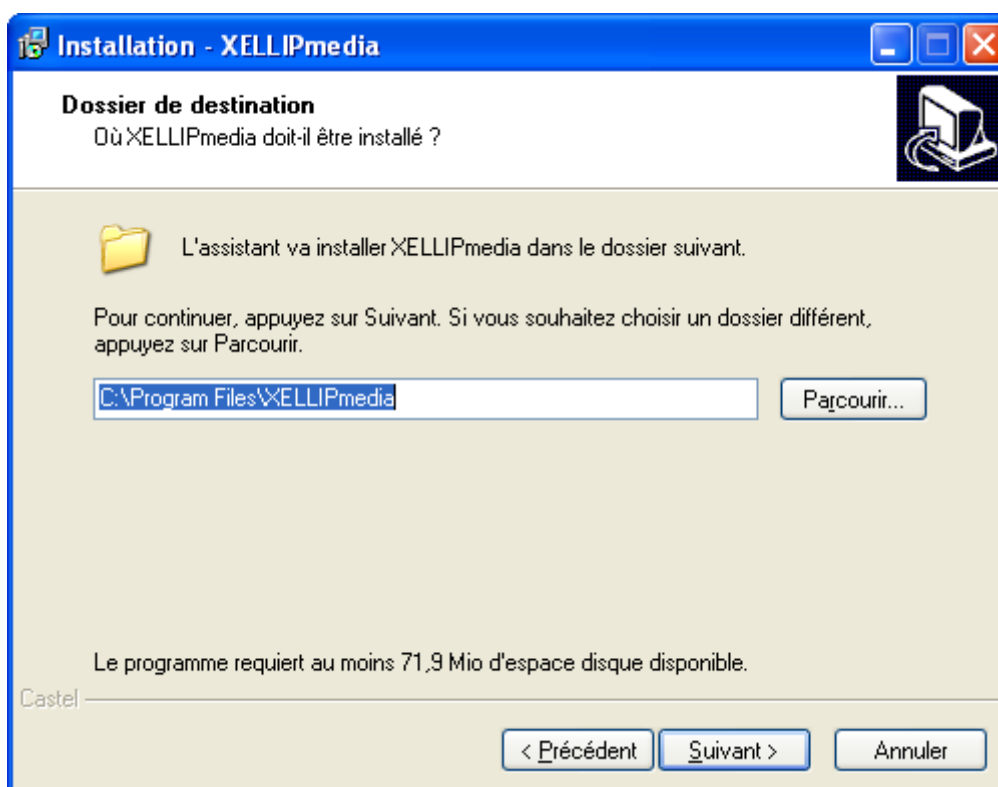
Installation - XELLIPmedia

Dossier de destination
Où XELLIPmedia doit-il être installé ?

L'assistant va installer XELLIPmedia dans le dossier suivant.

Pour continuer, appuyez sur Suivant. Si vous souhaitez choisir un dossier différent, appuyez sur Parcourir.

C:\Program Files\XELLIPmedia

Parcourir...

Le programme requiert au moins 71,9 Mio d'espace disque disponible.

Castel

< Précédent

Suivant >

Annuler